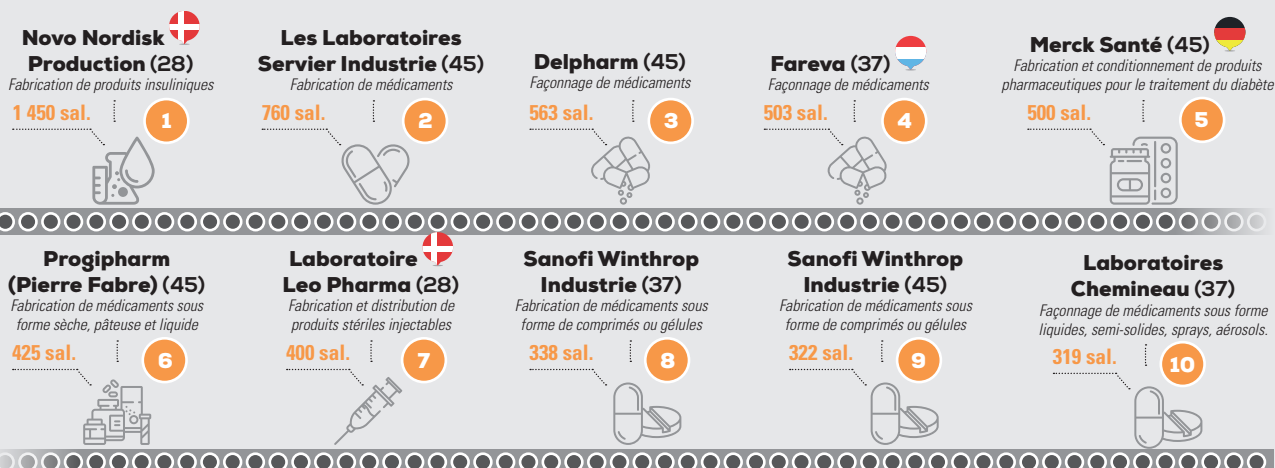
Novo Nordisk Production (28)
Fabrication de produits insuliniques
1 450 sal.
1

Les Laboratoires Servier Industrie (45)
Fabrication de médicaments
760 sal.
2

Delpharm (45)
Façonnage de médicaments
563 sal.
3

Fareva (37)
Façonnage de médicaments
503 sal.
4

Merck Santé (45)
Fabrication et conditionnement de produits pharmaceutiques pour le traitement du diabète
500 sal.
5

Progipharm (Pierre Fabre) (45)
Fabrication de médicaments sous forme sèche, pâteuse et liquide
425 sal.
6

Laboratoire Leo Pharma (28)
Fabrication et distribution de produits stériles injectables
400 sal.
7

Sanofi Winthrop Industrie (37)
Fabrication de médicaments sous forme de comprimés ou gélules
338 sal.
8

Sanofi Winthrop Industrie (45)
Fabrication de médicaments sous forme de comprimés ou gélules
322 sal.
9

Laboratoires Chemineau (37)
Façonnage de médicaments sous forme liquides, semi-solides, sprays, aérosols.
319 sal.
10